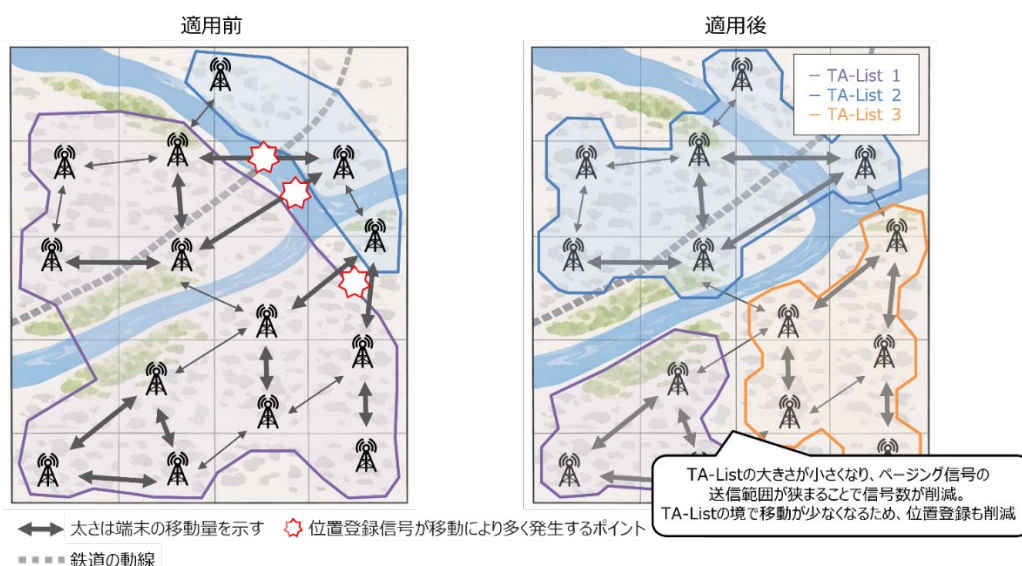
適用前

適用後

TA-List 1
TA-List 2
TA-List 3

TA-Listの大きさが小さくなり、ページング信号の送信範囲が狭まることで信号数が削減。
TA-Listの境で移動が少なくなるため、位置登録も削減

太さは端末の移動量を示す
位置登録信号が移動により多く発生するポイント
鉄道の動線